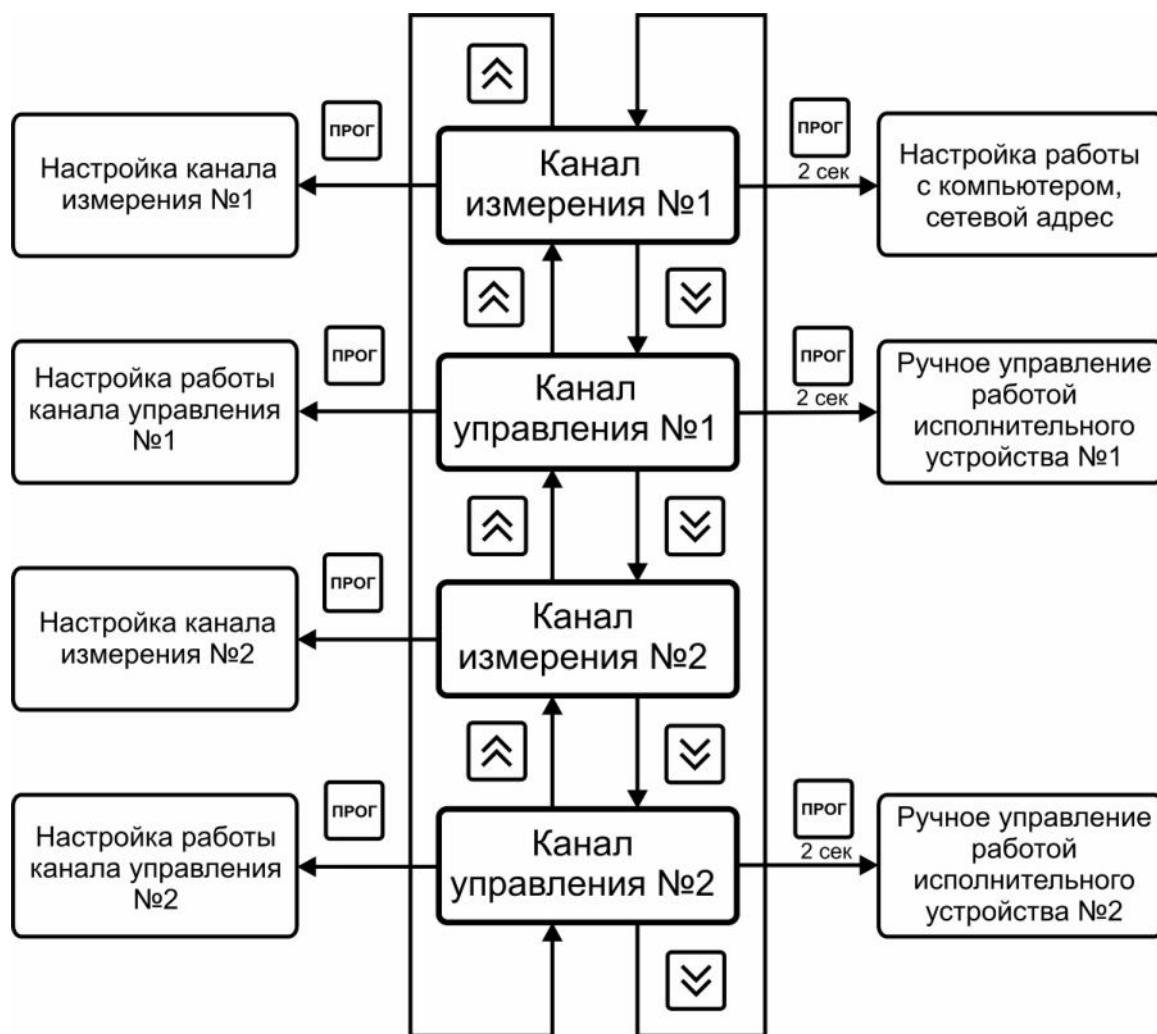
ПРОГ

Настройка канала измерения №1

Канал измерения №1

ПРОГ
2 сек

Настройка работы с компьютером, сетевой адрес

ПРОГ

Настройка работы канала управления №1

Канал управления №1

ПРОГ
2 сек

Ручное управление работой исполнительного устройства №1

ПРОГ

Настройка канала измерения №2

Канал измерения №2

ПРОГ

Настройка работы канала управления №2

Канал управления №2

ПРОГ
2 сек

Ручное управление работой исполнительного устройства №2